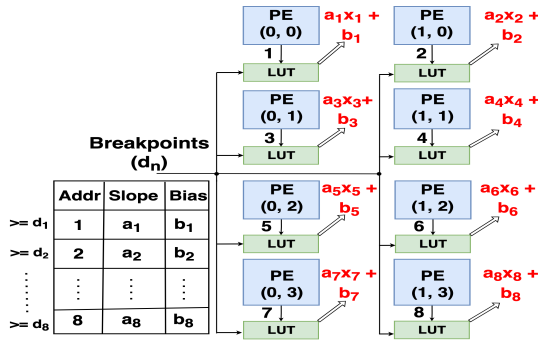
PE (0, 0)
$a_1x_1 + b_1$
1
LUT

PE (1, 0)
$a_2x_2 + b_2$
2
LUT

PE (0, 1)
$a_3x_3 + b_3$
3
LUT

PE (1, 1)
$a_4x_4 + b_4$
4
LUT

Breakpoints ($d_n$)

| | Addr | Slope | Bias |
|---|---|---|---|
| >= $d_1$ | 1 | $a_1$ | $b_1$ |
| >= $d_2$ | 2 | $a_2$ | $b_2$ |
| ⋮ | ⋮ | ⋮ | ⋮ |
| >= $d_8$ | 8 | $a_8$ | $b_8$ |

PE (0, 2)
$a_5x_5 + b_5$
5
LUT

PE (1, 2)
$a_6x_6 + b_6$
6
LUT

PE (0, 3)
$a_7x_7 + b_7$
7
LUT

PE (1, 3)
$a_8x_8 + b_8$
8
LUT